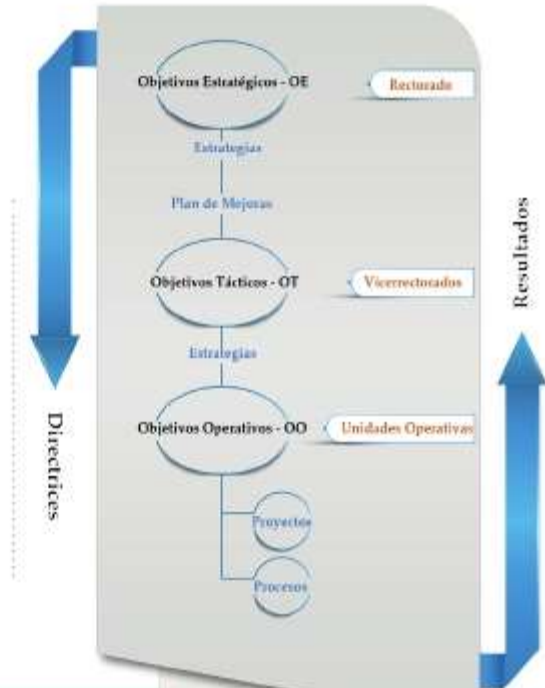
Objetivos Estratégicos - OE

Rectorado

Estrategias

Plan de Mejoras

Objetivos Tácticos - OT

Vicerrectorados

Estrategias

Objetivos Operativos - OO

Unidades Operativas

Proyectos

Procesos

Directrices

Resultados